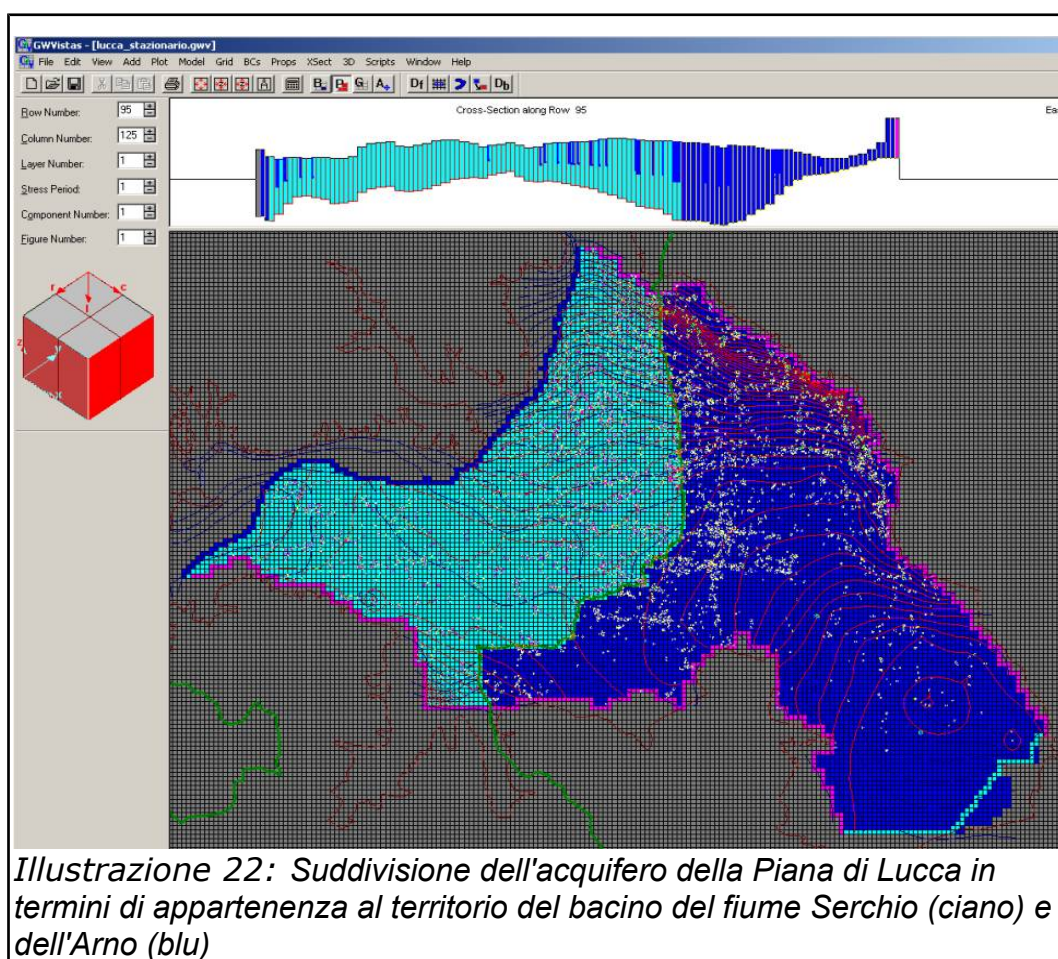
GWVistas - [lucca_stazionario.gwv]

File Edit View Add Plot Model Grid BCs Props XSect 3D Scripts Window Help

Row Number: 95
Column Number: 125
Layer Number: 1
Stress Period: 1
Component Number: 1
Figure Number: 1

Cross-Section along Row 95

Ea

Illustrazione 22: Suddivisione dell'acquifero della Piana di Lucca in termini di appartenenza al territorio del bacino del fiume Serchio (ciano) e dell'Arno (blu)